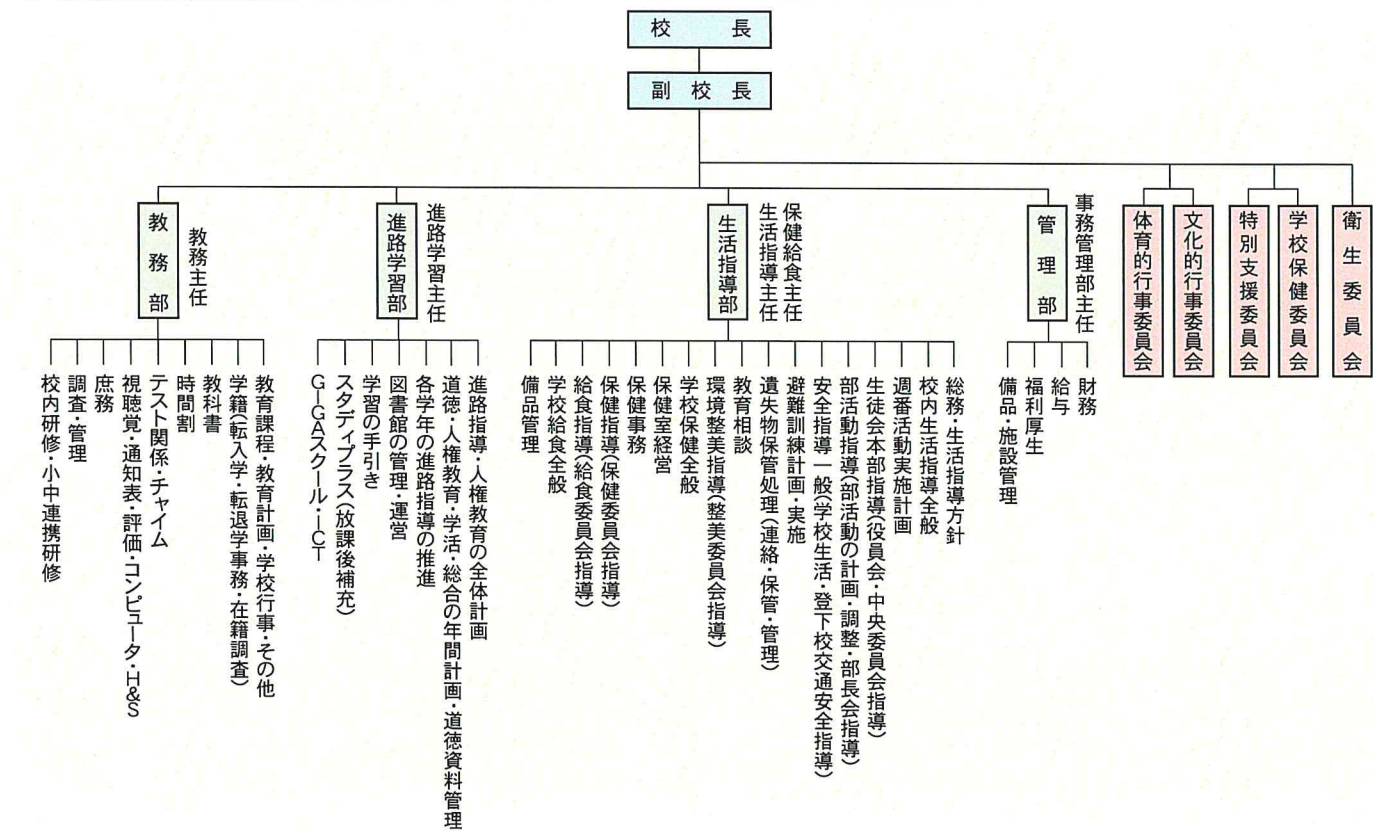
校長

副校長

教務部
教務主任

教育課程・教育計画・学校行事・その他
学籍(転入学・転退学事務・在籍調査)
教科書
時間割
テスト関係・チャイム
視聴覚・通知表・評価・コンピュータ・H&S
庶務
調査・管理
校内研修・小中連携研修

進路学習部
進路学習主任

進路指導・人権教育の全体計画
道徳・人権教育・学活・総合の年間計画・道徳資料管理
各学年の進路指導の推進
図書館の管理・運営
学習の手引き
スタディプラス(放課後補充)
G-GAスクール・ICT

生活指導部
保健給食主任
生活指導主任

総務・生活指導方針
校内生活指導全般
週番活動実施計画
生徒会本部指導(役員会・中央委員会指導)
部活動指導(部活動の計画・調整・部長会指導)
安全指導一般(学校生活・登下校交通安全指導)
避難訓練計画・実施
遺失物保管処理(連絡・保管・管理)
教育相談
環境整美指導(整美委員会指導)
学校保健全般
保健室経営
保健事務
保健指導(保健委員会指導)
給食指導(給食委員会指導)
学校給食全般
備品管理

管理部
事務管理部主任

財務
給与
福利厚生
備品・施設管理

体育的行事委員会
文化的行事委員会
特別支援委員会
学校保健委員会
衛生委員会